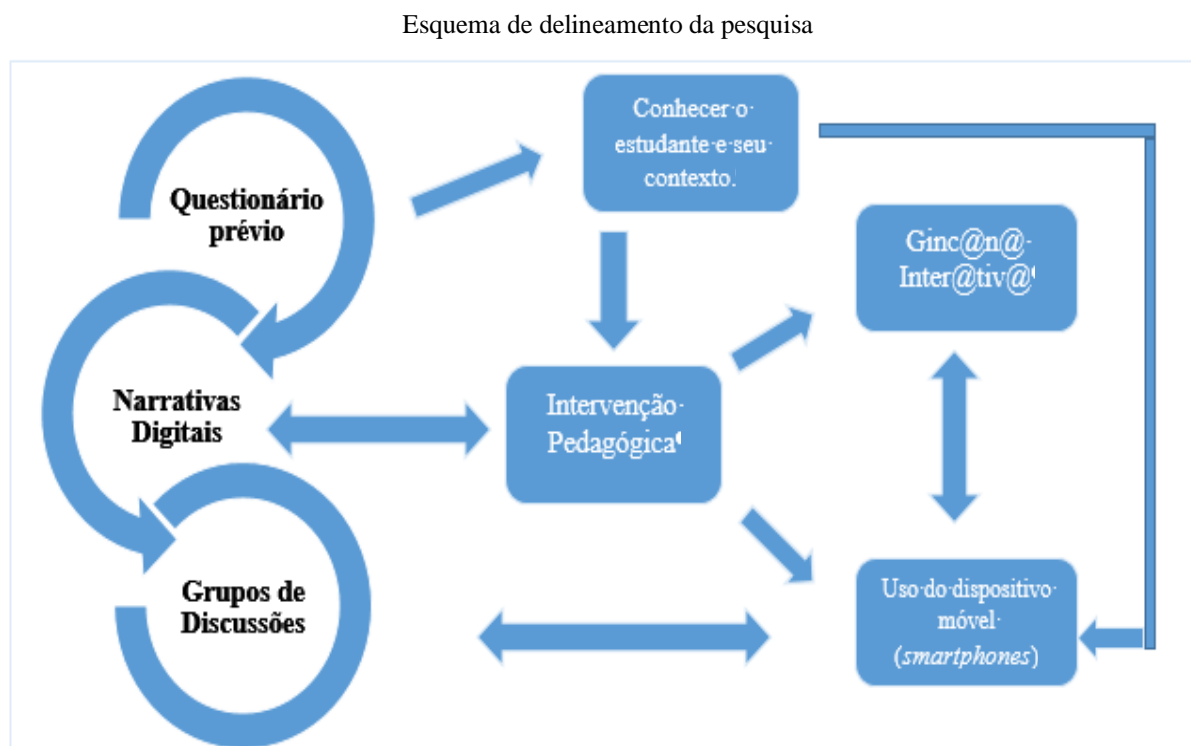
Esquema de delineamento da pesquisa

Questionário prévio

Narrativas Digitais

Grupos de Discussões

Conhecer o estudante e seu contexto.

Intervenção Pedagógica

Ginc@n@ Inter@tiv@

Uso do dispositivo móvel (*smartphones*)